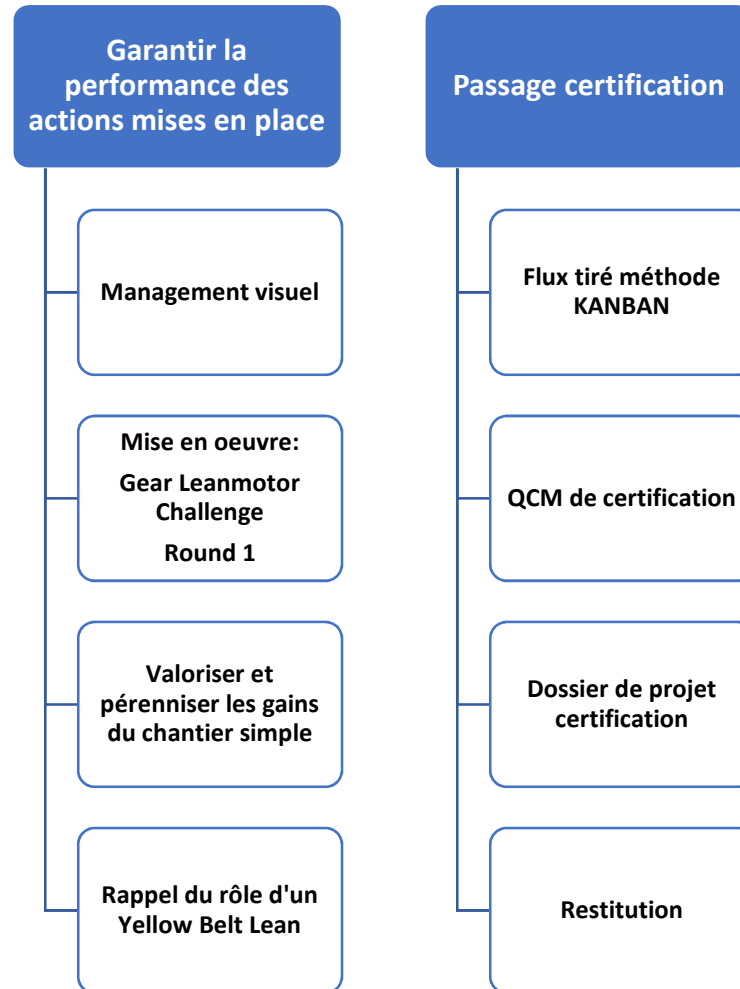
Garantir la performance des actions mises en place

Management visuel

Mise en oeuvre:

Gear Leanmotor Challenge

Round 1

Valoriser et pérenniser les gains du chantier simple

Rappel du rôle d'un Yellow Belt Lean

Passage certification

Flux tiré méthode KANBAN

QCM de certification

Dossier de projet certification

Restitution